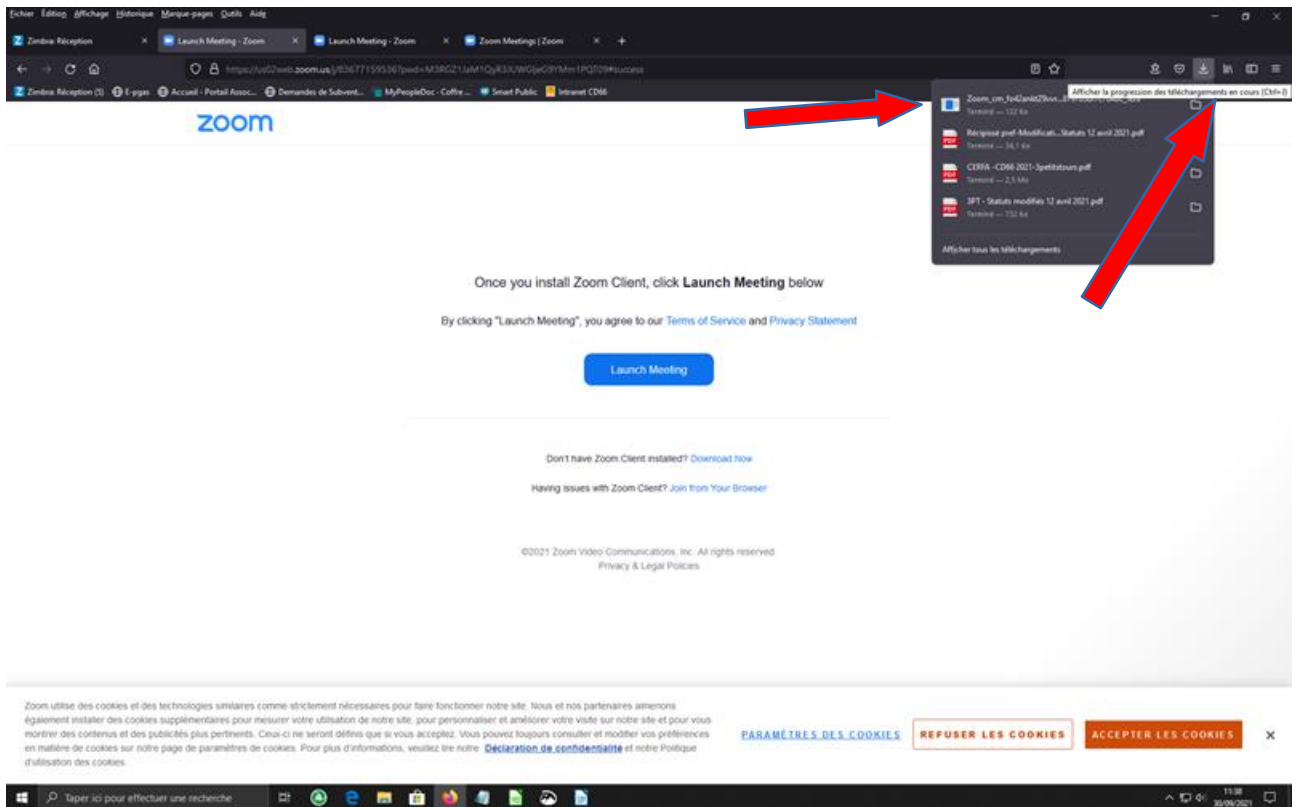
Fichier Édition Affichage Historique Marque-pages Outils Aide

Zimbra: Réception × Launch Meeting - Zoom × Launch Meeting - Zoom × Zoom Meetings | Zoom × +

https://us02web.zoom.us/j/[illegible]#success

Zimbra: Réception (5) E-pgas Accueil - Portail Assoc... Demandes de Subvent... MyPeopleDoc - Coffre... Smart Public Intranet CD66

Afficher la progression des téléchargements en cours (Ctrl+J)

zoom

Zoom_cm_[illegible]
Terminé — 122 Ko

Récépissé pref-Modificati...Statuts 12 avril 2021.pdf
Terminé — 34,1 Ko

CERFA -CD66 2021-3petitstours.pdf
Terminé — 2,5 Mo

3PT - Statuts modifiés 12 avril 2021.pdf
Terminé — 132 Ko

Afficher tous les téléchargements

Once you install Zoom Client, click Launch Meeting below

By clicking "Launch Meeting", you agree to our Terms of Service and Privacy Statement

Launch Meeting

Don't have Zoom Client installed? Download Now

Having issues with Zoom Client? Join from Your Browser

©2021 Zoom Video Communications, Inc. All rights reserved.
Privacy & Legal Policies

Zoom utilise des cookies et des technologies similaires comme strictement nécessaires pour faire fonctionner notre site. Nous et nos partenaires aimerions également installer des cookies supplémentaires pour mesurer votre utilisation de notre site, pour personnaliser et améliorer votre visite sur notre site et pour vous montrer des contenus et des publicités plus pertinents. Ceux-ci ne seront définis que si vous acceptez. Vous pouvez toujours consulter et modifier vos préférences en matière de cookies sur notre page de paramètres de cookies. Pour plus d'informations, veuillez lire notre Déclaration de confidentialité et notre Politique d'utilisation des cookies.

PARAMÈTRES DES COOKIES REFUSER LES COOKIES ACCEPTER LES COOKIES ×

Taper ici pour effectuer une recherche

11:38
30/09/2021